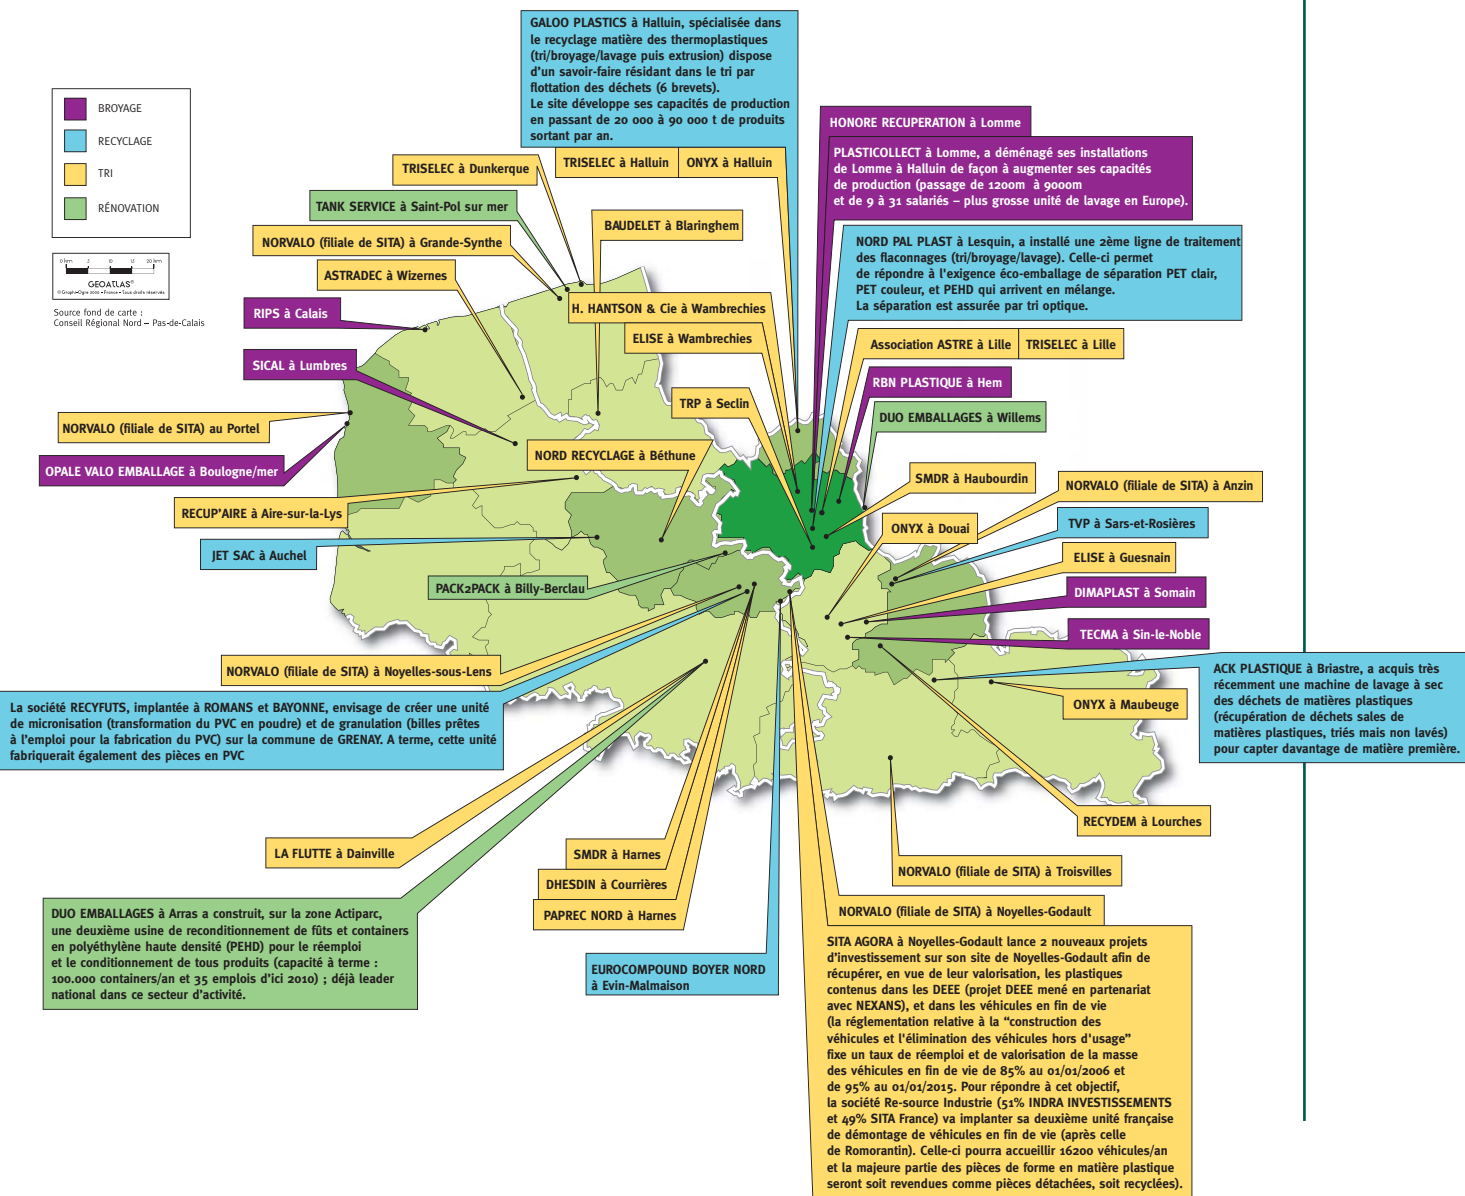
BROYAGE
RECYCLAGE
TRI
RÉNOVATION

0 km 5 10 15 20 km
GEOATLAS®
© Graphi-Ogre 2000 • France • Tous droits réservés

Source fond de carte : Conseil Régional Nord – Pas-de-Calais

GALOO PLASTICS à Halluin, spécialisée dans le recyclage matière des thermoplastiques (tri/broyage/lavage puis extrusion) dispose d'un savoir-faire résidant dans le tri par flottation des déchets (6 brevets).
Le site développe ses capacités de production en passant de 20 000 à 90 000 t de produits sortant par an.

HONORE RECUPERATION à Lomme

PLASTICOLLECT à Lomme, a déménagé ses installations de Lomme à Halluin de façon à augmenter ses capacités de production (passage de 1200m à 9000m et de 9 à 31 salariés – plus grosse unité de lavage en Europe).

TRISELEC à Dunkerque

TRISELEC à Halluin

ONYX à Halluin

TANK SERVICE à Saint-Pol sur mer

BAUDELET à Blaringhem

NORVALO (filiale de SITA) à Grande-Synthe

NORD PAL PLAST à Lesquin, a installé une 2ème ligne de traitement des flaconnages (tri/broyage/lavage). Celle-ci permet de répondre à l'exigence éco-emballage de séparation PET clair, PET couleur, et PEHD qui arrivent en mélange.
La séparation est assurée par tri optique.

ASTRADEC à Wizernes

H. HANTSON & Cie à Wambrechies

RIPS à Calais

ELISE à Wambrechies

Association ASTRE à Lille

TRISELEC à Lille

SICAL à Lumbres

RBN PLASTIQUE à Hem

TRP à Seclin

DUO EMBALLAGES à Willems

NORVALO (filiale de SITA) au Portel

NORD RECYCLAGE à Béthune

OPALE VALO EMBALLAGE à Boulogne/mer

SMDR à Haubourdin

NORVALO (filiale de SITA) à Anzin

RECUP'AIRE à Aire-sur-la-Lys

ONYX à Douai

TVP à Sars-et-Rosières

JET SAC à Auchel

ELISE à Guesnain

PACK2PACK à Billy-Berclau

DIMAPLAST à Somain

TECMA à Sin-le-Noble

NORVALO (filiale de SITA) à Noyelles-sous-Lens

ACK PLASTIQUE à Briastre, a acquis très récemment une machine de lavage à sec des déchets de matières plastiques (récupération de déchets sales de matières plastiques, triés mais non lavés) pour capter davantage de matière première.

La société RECYFUTS, implantée à ROMANS et BAYONNE, envisage de créer une unité de micronisation (transformation du PVC en poudre) et de granulation (billes prêtes à l'emploi pour la fabrication du PVC) sur la commune de GRENAY. A terme, cette unité fabriquerait également des pièces en PVC

ONYX à Maubeuge

RECYDEM à Lourches

LA FLUTTE à Dainville

SMDR à Harnes

NORVALO (filiale de SITA) à Troisvilles

DHESDIN à Courrières

PAPREC NORD à Harnes

NORVALO (filiale de SITA) à Noyelles-Godault

DUO EMBALLAGES à Arras a construit, sur la zone Actiparc, une deuxième usine de reconditionnement de fûts et containers en polyéthylène haute densité (PEHD) pour le réemploi et le conditionnement de tous produits (capacité à terme : 100.000 containers/an et 35 emplois d'ici 2010) ; déjà leader national dans ce secteur d'activité.

EUROCOMPOUND BOYER NORD à Evin-Malmaison

SITA AGORA à Noyelles-Godault lance 2 nouveaux projets d'investissement sur son site de Noyelles-Godault afin de récupérer, en vue de leur valorisation, les plastiques contenus dans les DEEE (projet DEEE mené en partenariat avec NEXANS), et dans les véhicules en fin de vie (la réglementation relative à la "construction des véhicules et l'élimination des véhicules hors d'usage" fixe un taux de réemploi et de valorisation de la masse des véhicules en fin de vie de 85% au 01/01/2006 et de 95% au 01/01/2015. Pour répondre à cet objectif, la société Re-source Industrie (51% INDRA INVESTISSEMENTS et 49% SITA France) va implanter sa deuxième unité française de démontage de véhicules en fin de vie (après celle de Romorantin). Celle-ci pourra accueillir 16200 véhicules/an et la majeure partie des pièces de forme en matière plastique seront soit revendues comme pièces détachées, soit recyclées).